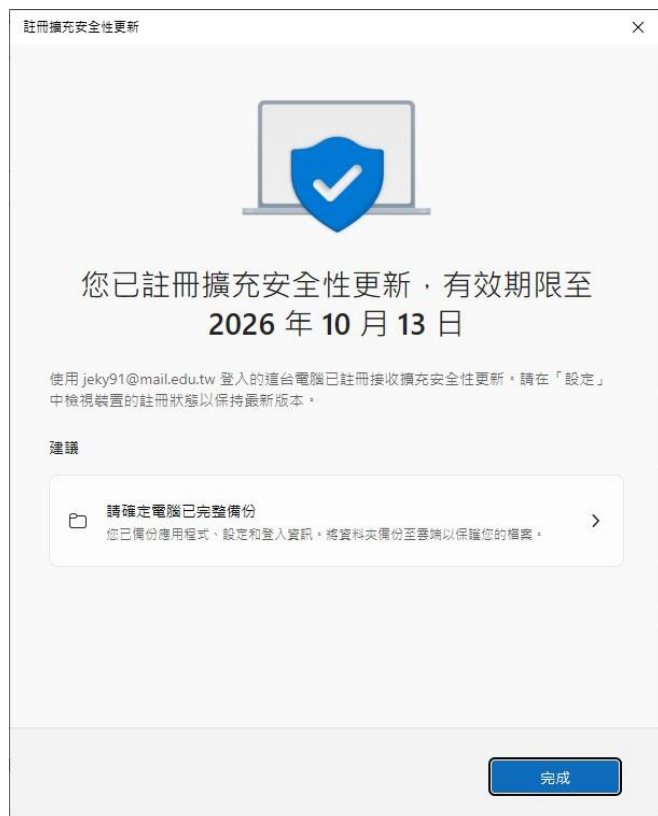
註冊擴充安全性更新

×

您已註冊擴充安全性更新，有效期限至
2026 年 10 月 13 日

使用 jeky91@mail.edu.tw 登入的這台電腦已註冊接收擴充安全性更新。請在「設定」中檢視裝置的註冊狀態以保持最新版本。

建議

請確定電腦已完整備份
您已備份應用程式、設定和登入資訊。將資料夾備份至雲端以保護您的檔案。

完成